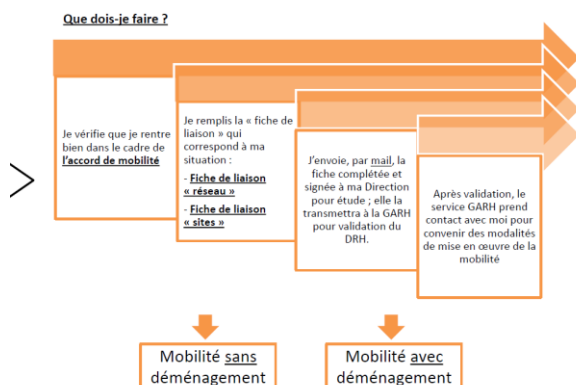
Que dois-je faire ?

Je vérifie que je rentre bien dans le cadre de l'accord de mobilité

Je remplis la « fiche de liaison » qui correspond à ma situation :

- Fiche de liaison « réseau »

- Fiche de liaison « sites »

J'envoie, par mail, la fiche complétée et signée à ma Direction pour étude ; elle la transmettra à la GARH pour validation du DRH.

Après validation, le service GARH prend contact avec moi pour convenir des modalités de mise en œuvre de la mobilité

Mobilité sans déménagement

Mobilité avec déménagement